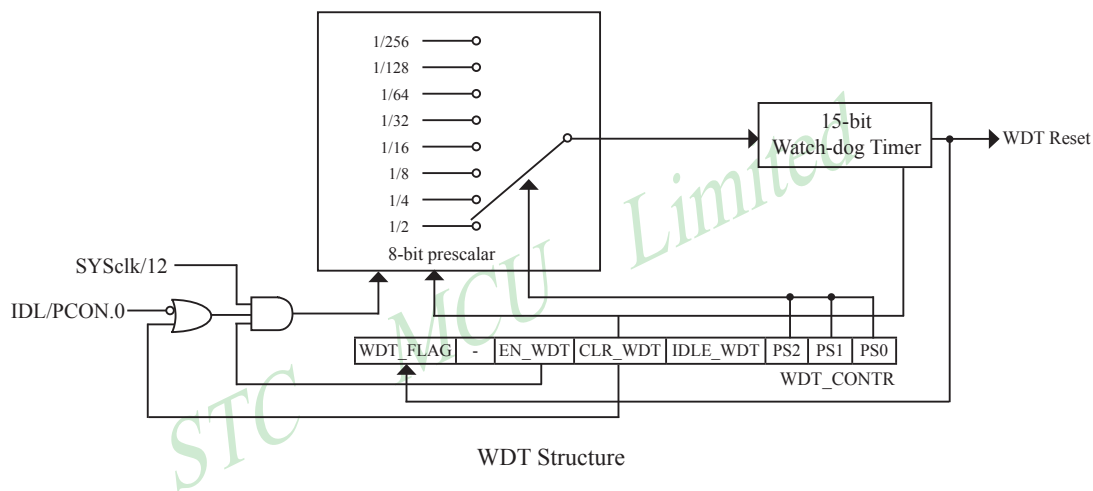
1/256
1/128
1/64
1/32
1/16
1/8
1/4
1/2
8-bit prescalar

15-bit
Watch-dog Timer

WDT Reset

SYSclk/12

IDL/PCON.0

| WDT_FLAG | - | EN_WDT | CLR_WDT | IDLE_WDT | PS2 | PS1 | PS0 |
|---|---|---|---|---|---|---|---|

WDT_CONTR

STC MCU Limited

WDT Structure